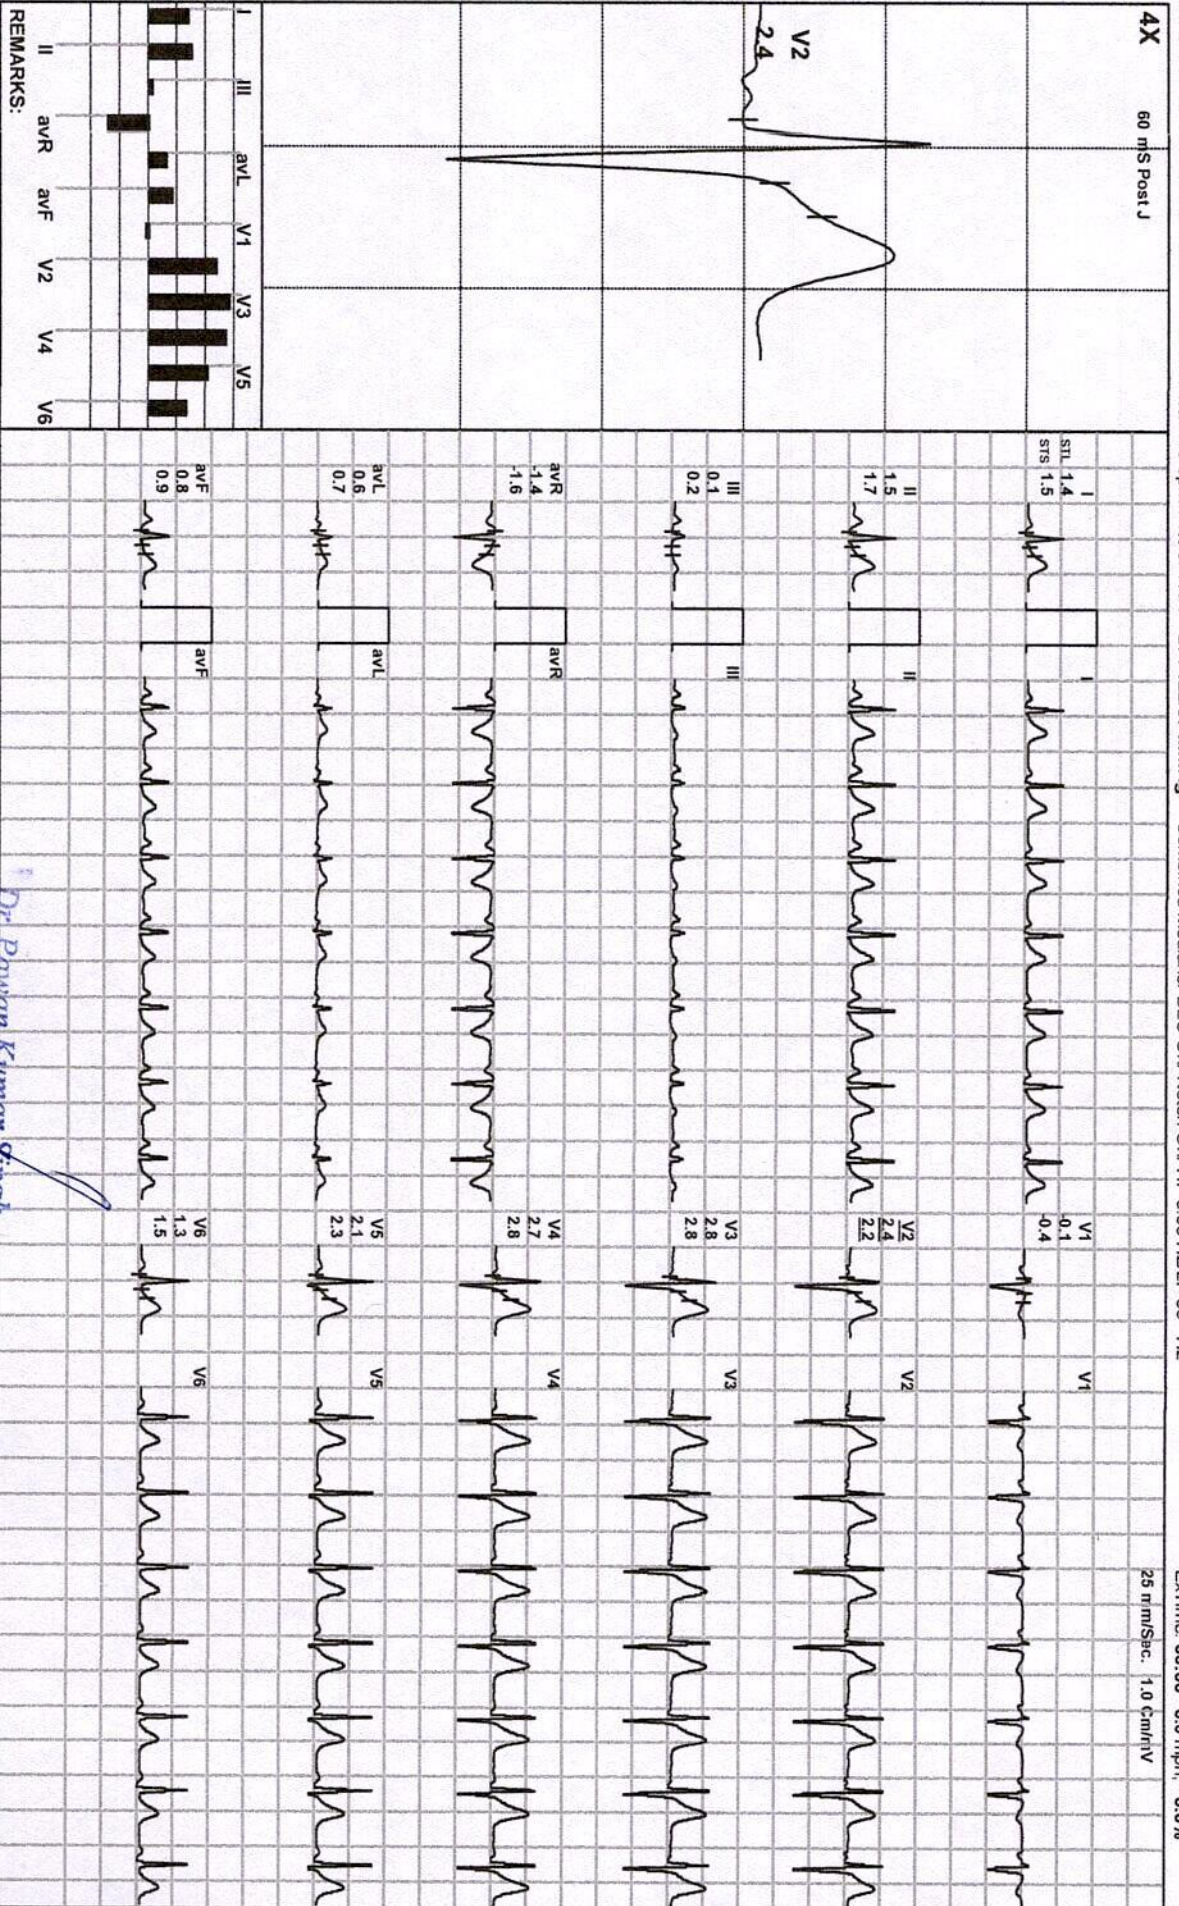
4X
60 mS Post J
V2
2.4

I II III avR avL avF V1 V2 V3 V4 V5 V6
REMARKS:

25 mm/Sec. 1.0 Cm/mV

I
STL 1.4
STS 1.5
I

II
1.5
1.7
II

III
0.1
0.2
III

avR
-1.4
-1.6
avR

avL
0.6
0.7
avL

avF
0.8
0.9
avF

V1
0.1
-0.4
V1

V2
2.4
2.2
V2

V3
2.8
2.8
V3

V4
2.7
2.8
V4

V5
2.1
2.3
V5

V6
1.3
1.5
V6

Dr. Pawan Kumar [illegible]